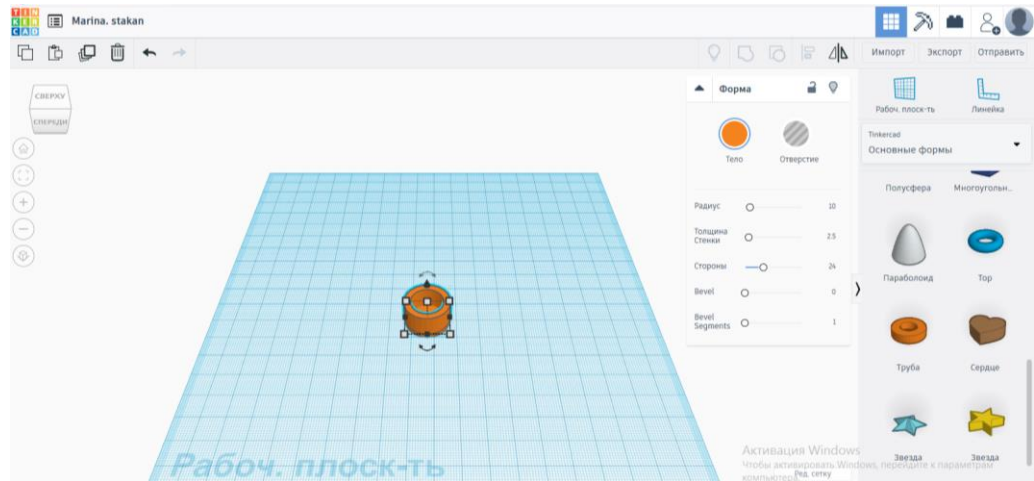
TIN KER CAD

Marina. stakan

Импорт Экспорт Отправить

СВЕРХУ
СПЕРЕДИ

Форма

Тело Отверстие

Радиус 10
Толщина Стенки 2.5
Стороны 24
Bevel 0
Bevel Segments 1

Рабоч. плоск-ть Линейка

Tinkercad
Основные формы

Полусфера Многоугольн...

Параболоид Тор

Труба Сердце

Звезда Звезда

Рабоч. плоск-ть

Активация Windows
Чтобы активировать Windows, перейдите к параметрам компьютера.
Ред. сетку